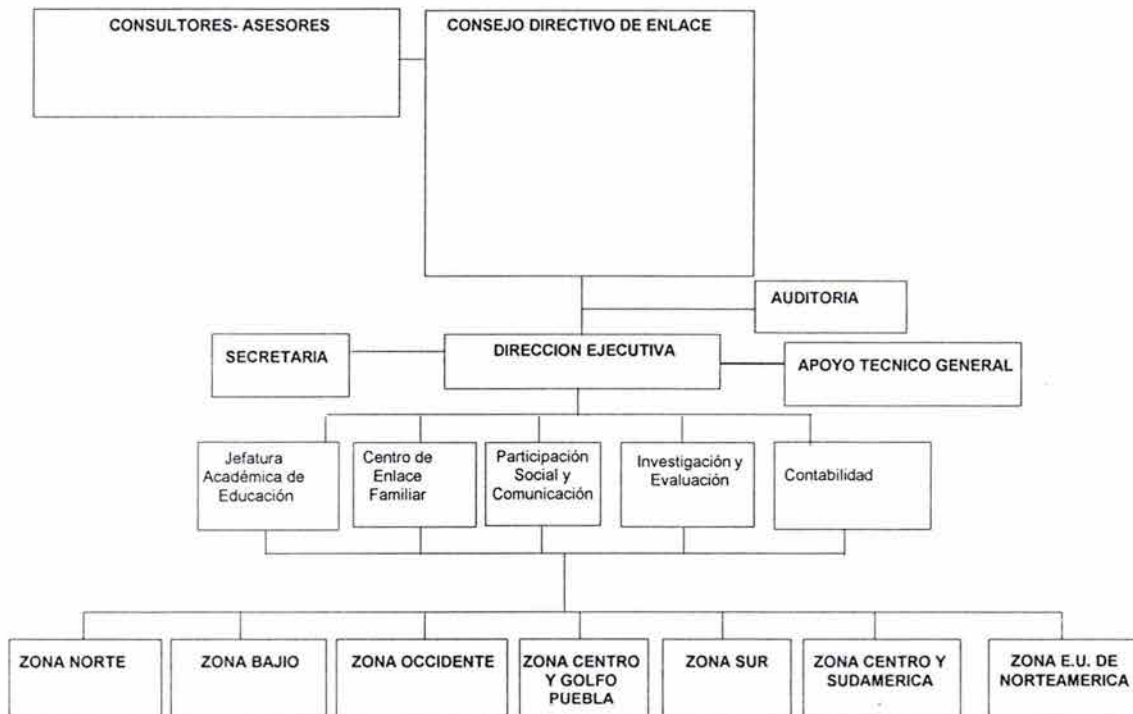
CONSULTORES- ASESORES

CONSEJO DIRECTIVO DE ENLACE

AUDITORIA

SECRETARIA

DIRECCION EJECUTIVA

APOYO TECNICO GENERAL

Jefatura Académica de Educación

Centro de Enlace Familiar

Participación Social y Comunicación

Investigación y Evaluación

Contabilidad

ZONA NORTE

ZONA BAJIO

ZONA OCCIDENTE

ZONA CENTRO Y GOLFO PUEBLA

ZONA SUR

ZONA CENTRO Y SUDAMERICA

ZONA E.U. DE NORTEAMERICA